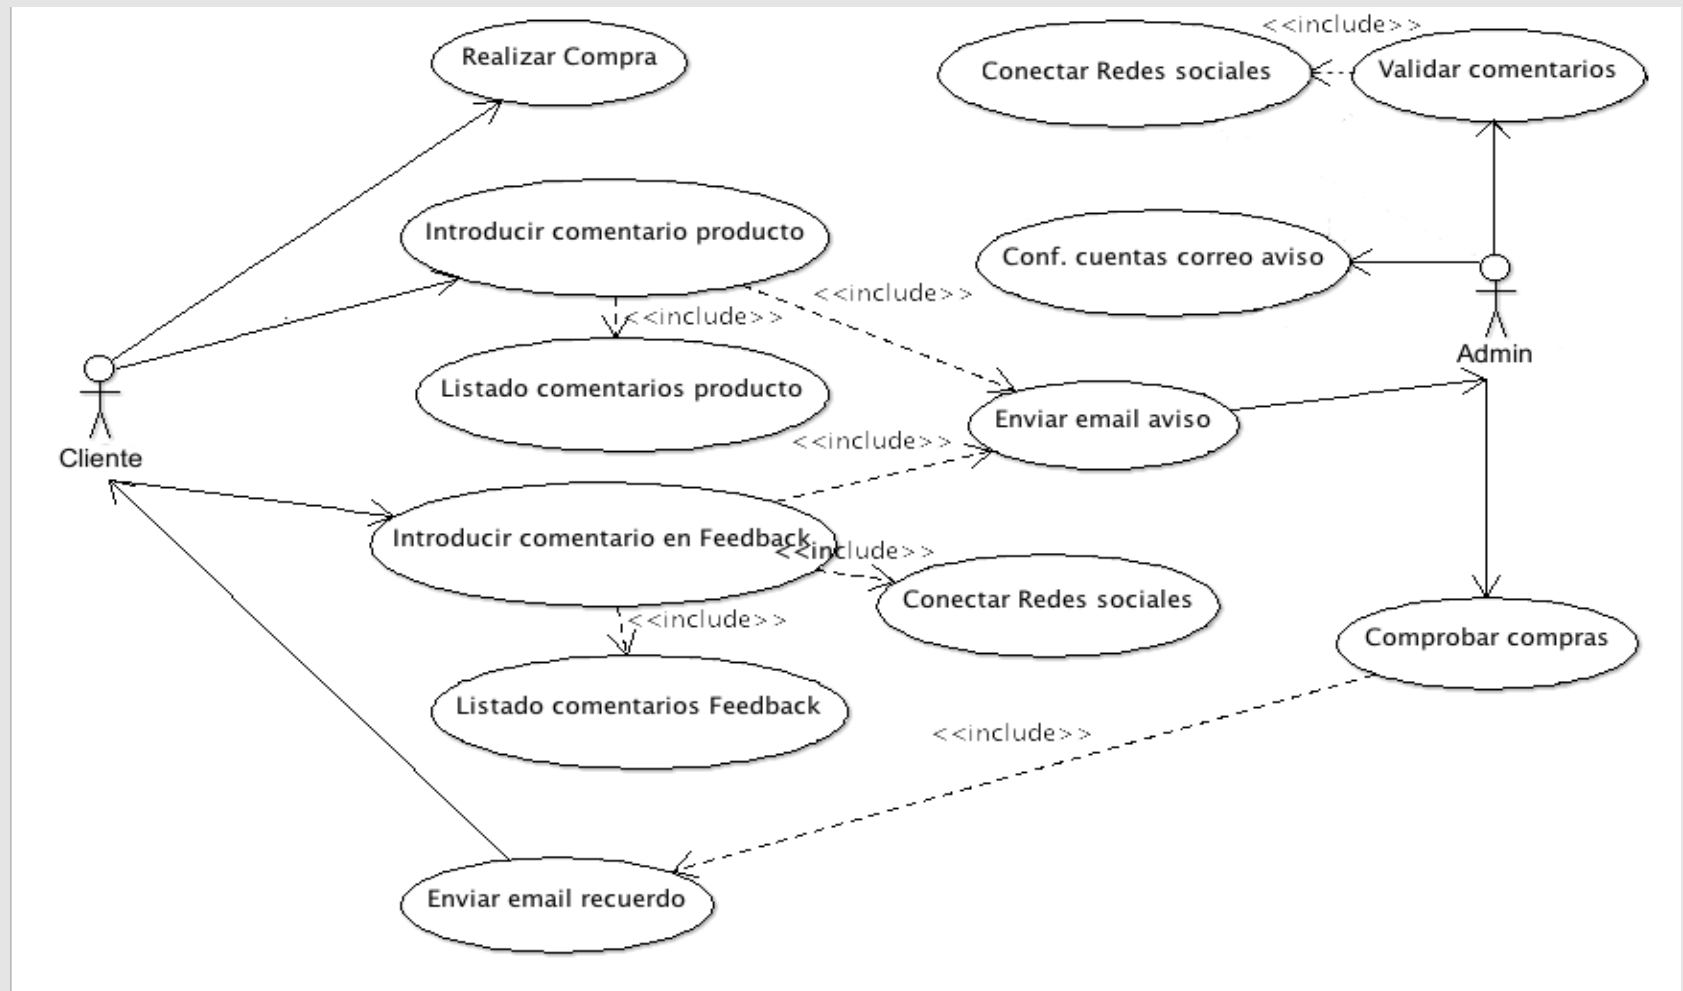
<<include>>

Realizar Compra

Conectar Redes sociales

Validar comentarios

Introducir comentario producto

Conf. cuentas correo aviso

<<include>>

<<include>>

Admin

Listado comentarios producto

Cliente

Enviar email aviso

<<include>>

Introducir comentario en Feedback

<<include>>

Conectar Redes sociales

<<include>>

Comprobar compras

Listado comentarios Feedback

<<include>>

Enviar email recuerdo